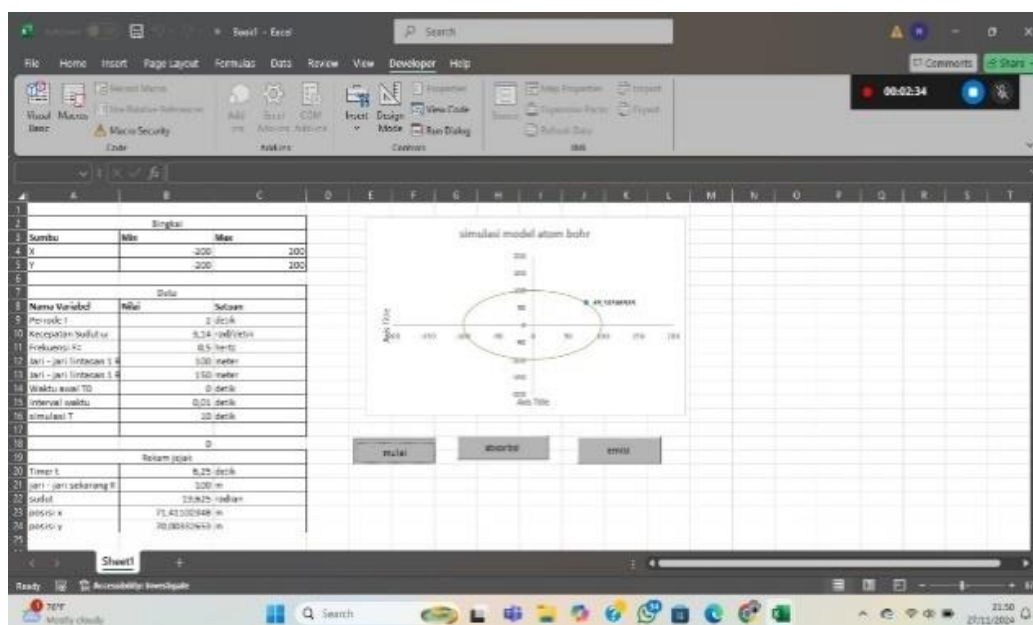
Book1 - Excel
Search
File Home Insert Page Layout Formulas Data Review View Developer Help
Comments Share
Visual Basic Macros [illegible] Macro Security Code
Add-ins Excel Add-ins COM Add-ins Add-ins
Insert Design Mode Properties View Code Run Dialog Controls
Source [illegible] XML
00:02:34

| | A | B | C |
|---|---|---|---|
| 2 | | Rngkai | |
| 3 | Sumbu | Min | Max |
| 4 | X | -200 | 200 |
| 5 | Y | -200 | 200 |
| 7 | | Data | |
| 8 | Nama Variabel | Nilai | Satuan |
| 9 | Periode T | 2 | detik |
| 10 | Kecepatan Sudut ω | 3,14 | rad/detik |
| 11 | Frekuensi Fc | 0,5 | hertz |
| 12 | Jari - jari lintasan 1 R | 100 | meter |
| 13 | Jari - jari lintasan 1 R | 150 | meter |
| 14 | Waktu awal T0 | 0 | detik |
| 15 | Interval waktu | 0,01 | detik |
| 16 | simulasi T | 10 | detik |
| 18 | | 0 | |
| 19 | | Rekam jejak | |
| 20 | Timer t | 6,25 | detik |
| 21 | jari - jari sekarang R | 100 | m |
| 22 | sudut | 19,625 | radian |
| 23 | posisi x | 71,41100948 | m |
| 24 | posisi y | 70,00392653 | m |

simulasi model atom bohr
Axis Title
Axis Title
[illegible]

mulai
aborte
emisi

Sheet1
Ready Accessibility: Investigate
70°F Mostly cloudy
Search
21:50 27/11/2024